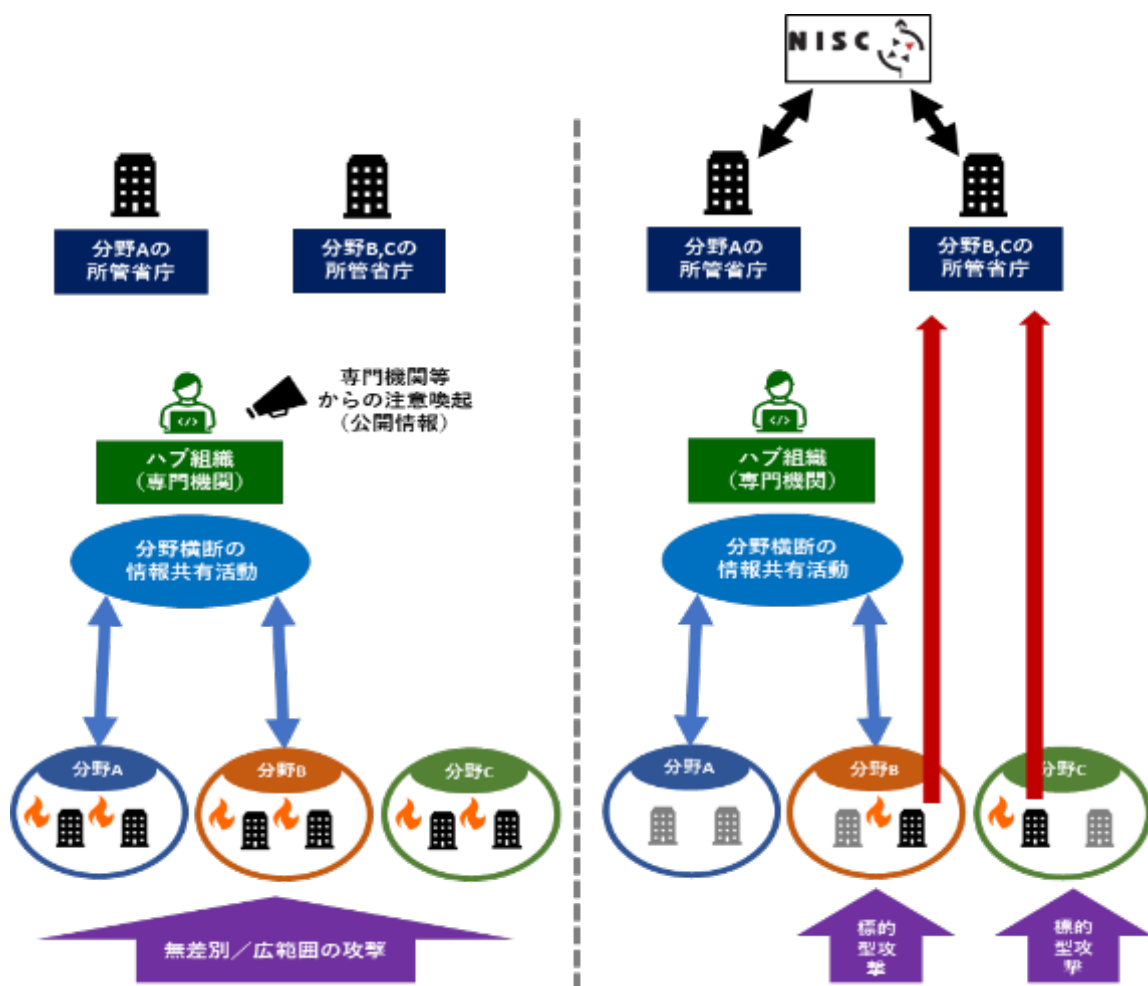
NISC

分野Aの
所管省庁

分野B,Cの
所管省庁

専門機関等
からの注意喚起
（公開情報）

ハブ組織
（専門機関）

分野横断の
情報共有活動

分野A

分野B

分野C

無差別／広範囲の攻撃

分野Aの
所管省庁

分野B,Cの
所管省庁

ハブ組織
（専門機関）

分野横断の
情報共有活動

分野A

分野B

分野C

標的型攻撃

標的型攻撃